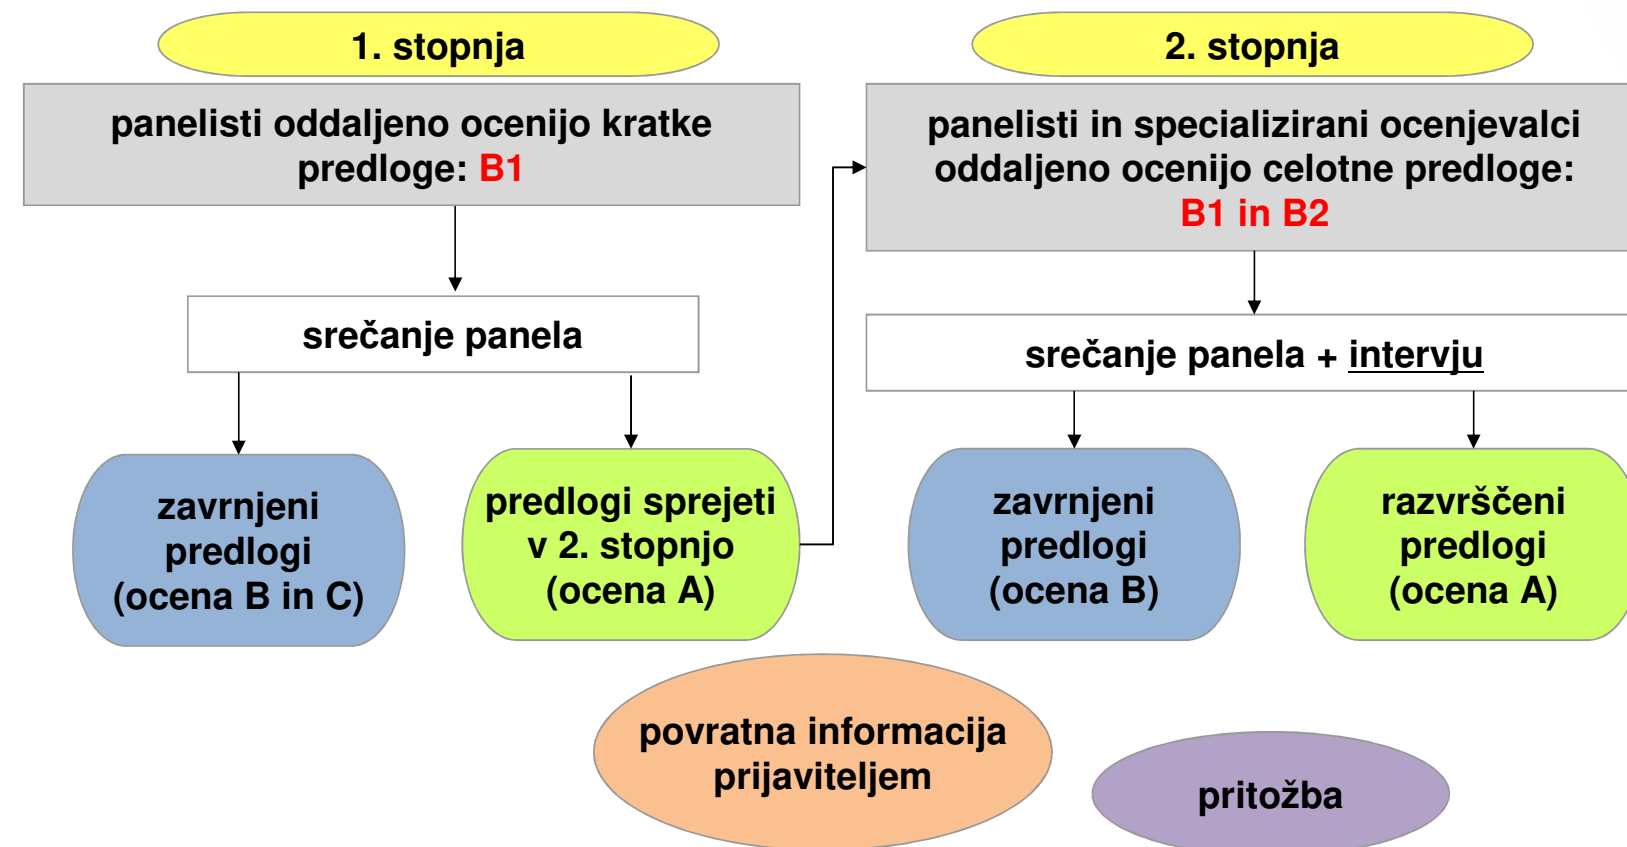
1. stopnja

panelisti oddaljeno ocenijo kratke predloge: B1

srečanje panela

zavrnjeni predlogi (ocena B in C)

predlogi sprejeti v 2. stopnjo (ocena A)

2. stopnja

panelisti in specializirani ocenjevalci oddaljeno ocenijo celotne predloge: B1 in B2

srečanje panela + intervju

zavrnjeni predlogi (ocena B)

razvrščeni predlogi (ocena A)

povratna informacija prijaviteljem

pritožba